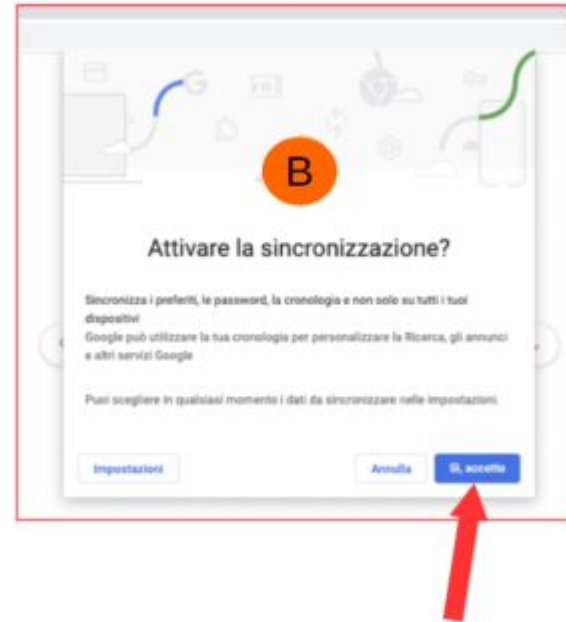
B

Attivare la sincronizzazione?

Sincronizza i preferiti, le password, la cronologia e non solo su tutti i tuoi dispositivi

Google può utilizzare la tua cronologia per personalizzare la Ricerca, gli annunci e altri servizi Google

Puoi scegliere in qualsiasi momento i dati da sincronizzare nelle impostazioni.

Impostazioni

Annulla

Sì, accetto